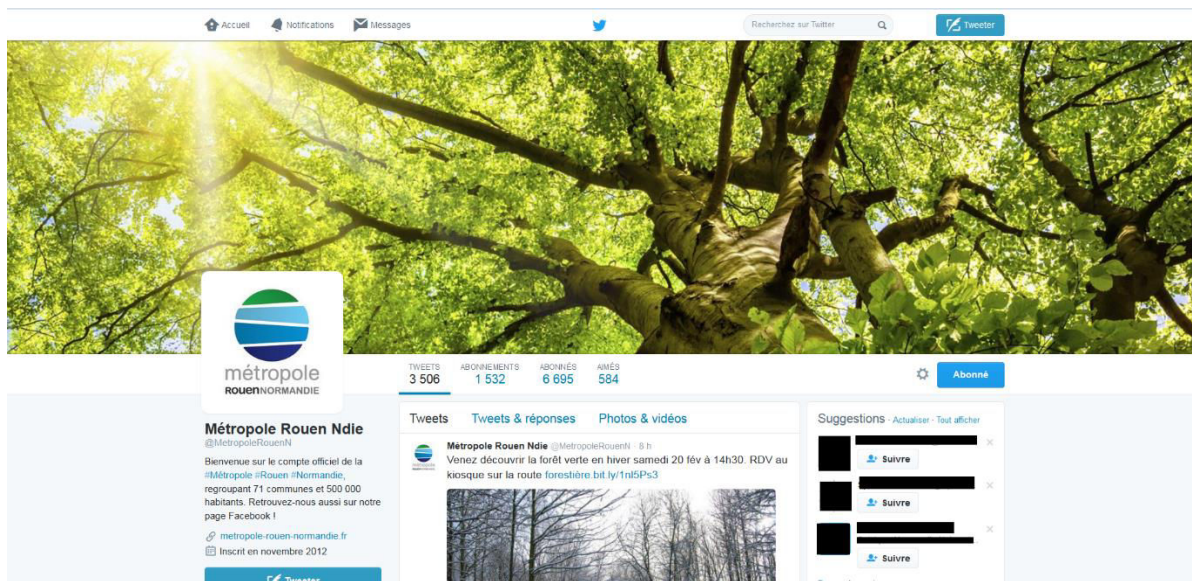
Accueil Notifications Messages

Recherchez sur Twitter

Tweeter

métropole
ROUENNORMANDIE

TWEETS 3 506
ABONNEMENTS 1 532
ABONNÉS 6 695
AIMÉS 584

Abonné

Métropole Rouen Ndie
@MetropoleRouenN

Bienvenue sur le compte officiel de la #Métropole #Rouen #Normandie, regroupant 71 communes et 500 000 habitants. Retrouvez-nous aussi sur notre page Facebook !

metropole-rouen-normandie.fr
Inscrit en novembre 2012

Tweeter

Tweets Tweets & réponses Photos & vidéos

Métropole Rouen Ndie @MetropoleRouenN · 8 h
Venez découvrir la forêt verte en hiver samedi 20 fév à 14h30. RDV au kiosque sur la route forestière bit.ly/1nl5Ps3

Suggestions · Actualiser · Tout afficher

Suivre

Suivre

Suivre